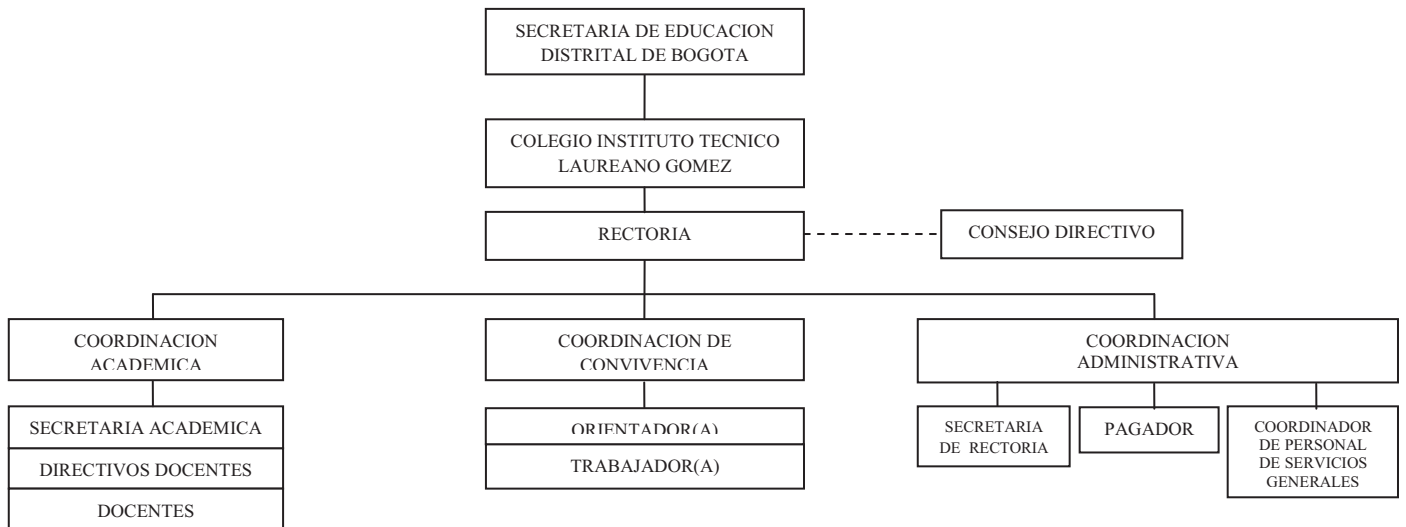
SECRETARIA DE EDUCACION DISTRITAL DE BOGOTA

COLEGIO INSTITUTO TECNICO LAUREANO GOMEZ

RECTORIA

CONSEJO DIRECTIVO

COORDINACION ACADEMICA

SECRETARIA ACADEMICA

DIRECTIVOS DOCENTES

DOCENTES

COORDINACION DE CONVIVENCIA

ORIENTADOR(A)

TRABAJADOR(A)

COORDINACION ADMINISTRATIVA

SECRETARIA DE RECTORIA

PAGADOR

COORDINADOR DE PERSONAL DE SERVICIOS GENERALES